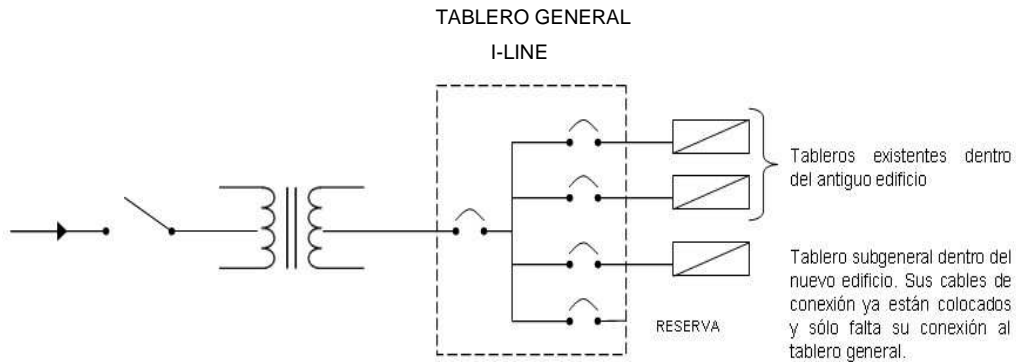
TABLERO GENERAL

I-LINE

Tableros existentes dentro del antiguo edificio

Tablero subgeneral dentro del nuevo edificio. Sus cables de conexión ya están colocados y sólo falta su conexión al tablero general.

RESERVA